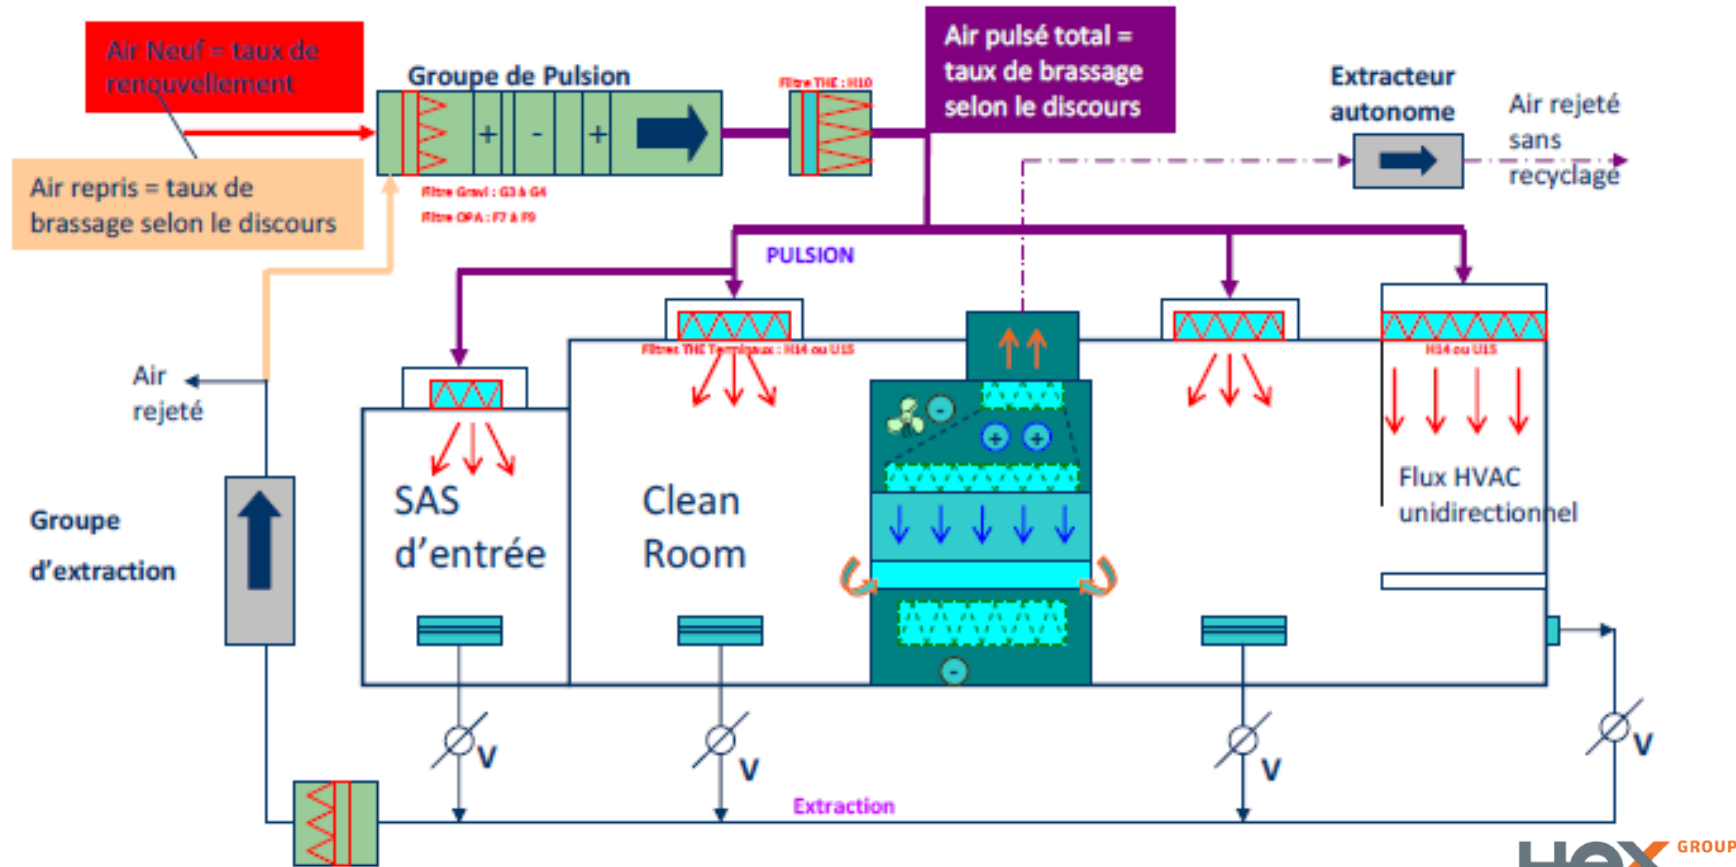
Air Neuf = taux de renouvellement

Groupe de Pulsion

Filtre THE : H10

Air pulsé total = taux de brassage selon le discours

Extracteur autonome

Air rejeté sans recyclage

Air repris = taux de brassage selon le discours

+ - +

Filtre Gravi : G3 à G4

Filtre OPA : F7 à F9

PULSION

Filtres THE Terminaux : H14 ou U15

H14 ou U15

Air rejeté

SAS d'entrée

Clean Room

Flux HVAC unidirectionnel

Groupe d'extraction

V

V

V

V

Extraction

HEX GROUP